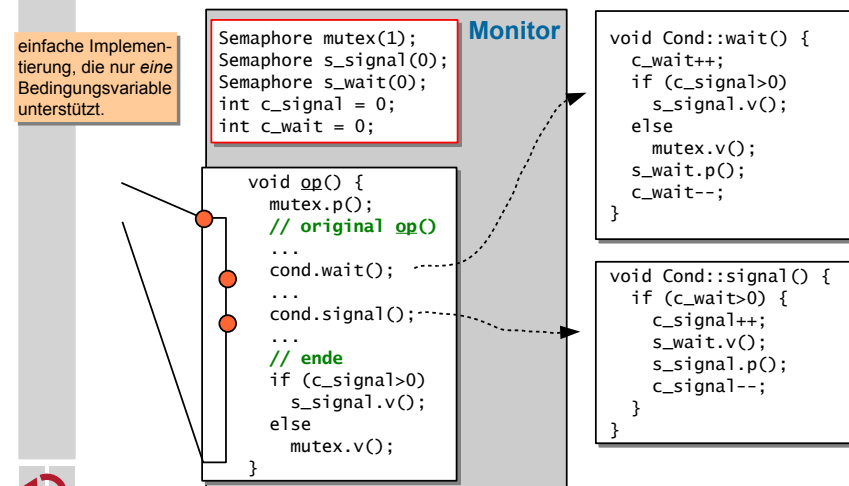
einfache Implementierung, die nur *eine* Bedingungsvariable unterstützt.

Monitor

Semaphore mutex(1);
Semaphore s_signal(0);
Semaphore s_wait(0);
int c_signal = 0;
int c_wait = 0;

void op() {
  mutex.p();
  // original op()
  ...
  cond.wait();
  ...
  cond.signal();
  ...
  // ende
  if (c_signal>0)
    s_signal.v();
  else
    mutex.v();
}

void Cond::wait() {
  c_wait++;
  if (c_signal>0)
    s_signal.v();
  else
    mutex.v();
  s_wait.p();
  c_wait--;
}

void Cond::signal() {
  if (c_wait>0) {
    c_signal++;
    s_wait.v();
    s_signal.p();
    c_signal--;
  }
}